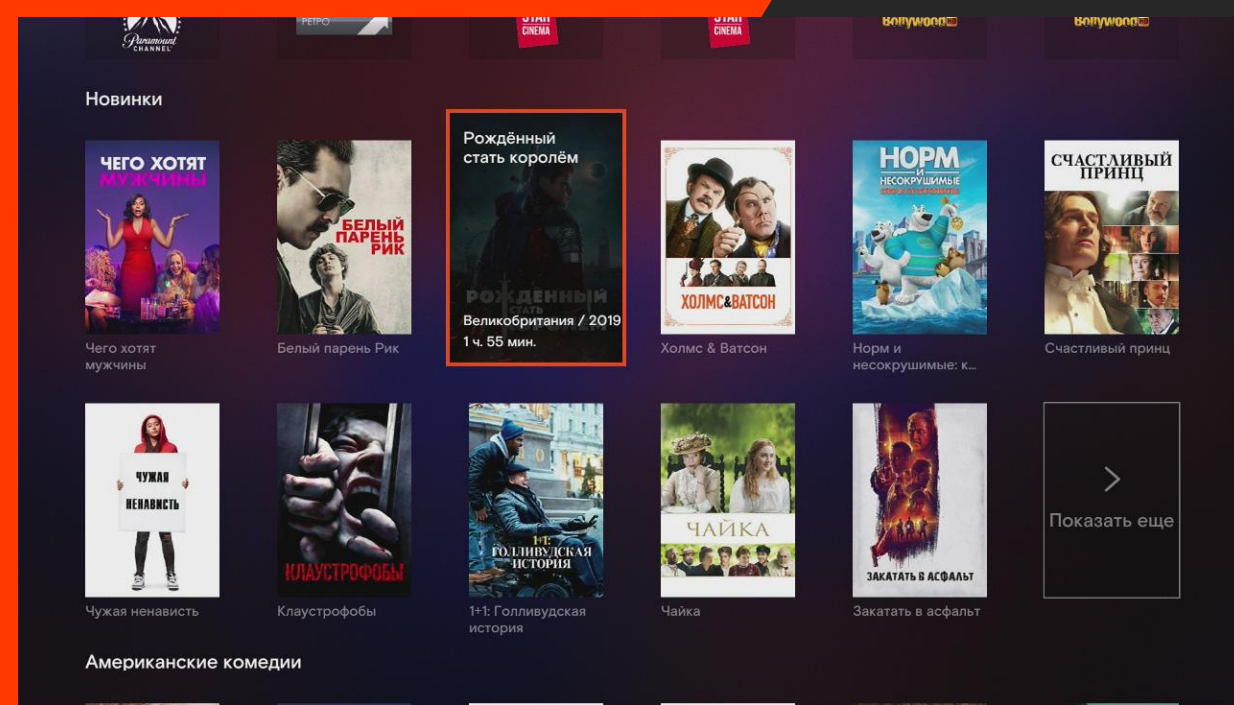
Paramount CHANNEL

РЕТРО

STAR CINEMA

STAR CINEMA

Bollywood

Bollywood

Новинки

ЧЕГО ХОТЯТ МУЖЧИНЫ

Чего хотят мужчины

БЕЛЫЙ ПАРЕНЬ РИК

Белый парень Рик

Рождённый стать королём

РОЖДЕННЫЙ

Великобритания / 2019

1 ч. 55 мин.

ХОЛМС & ВАТСОН

Холмс & Ватсон

НОРМ И НЕСОКРУШИМЫЕ

Норм и несокрушимые: к...

СЧАСТЛИВЫЙ ПРИНЦ

Счастливый принц

ЧУЖАЯ НЕНАВИСТЬ

Чужая ненависть

КЛАУСТРОФОБЫ

Клаустрофобы

1+1: ГОЛЛИВУДСКАЯ ИСТОРИЯ

1+1: Голливудская история

ЧАЙКА

Чайка

ЗАКАТАТЬ В АСФАЛЬТ

Закатать в асфальт

Показать еще

Американские комедии